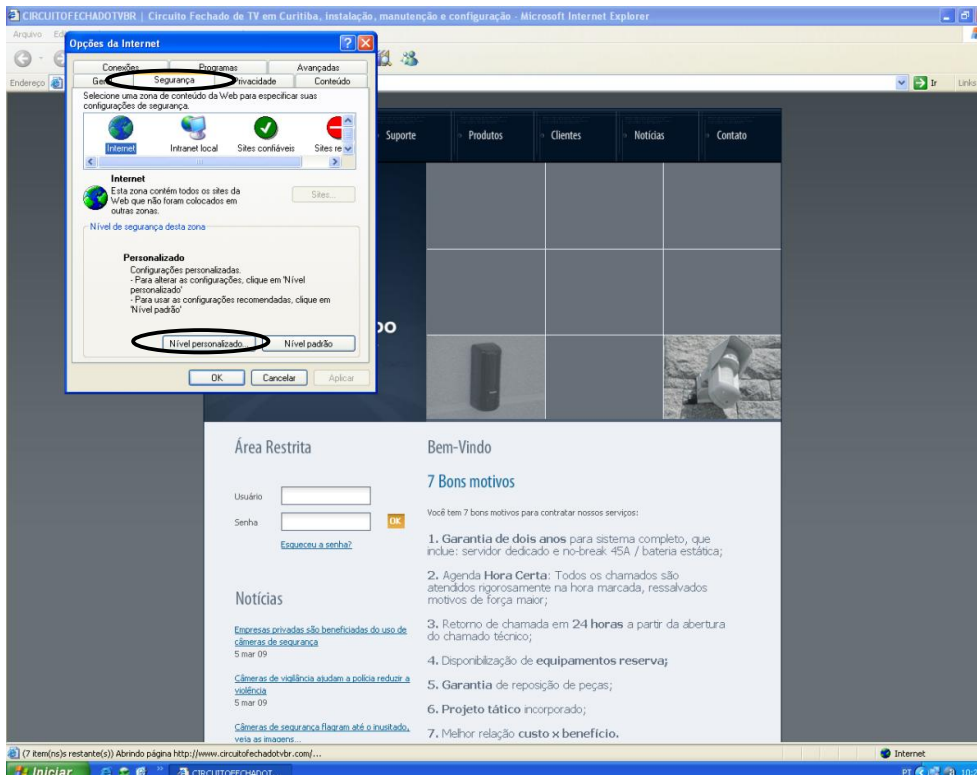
CIRCUITOFECHADOTVBR | Circuito Fechado de TV em Curitiba, instalação, manutenção e configuração - Microsoft Internet Explorer

Arquivo Ed

Endereço

Ir Links

Opções da Internet

Conexões Programas Avançadas
Geral Segurança Privacidade Conteúdo

Selecione uma zona de conteúdo da Web para especificar suas configurações de segurança.

Internet Intranet local Sites confiáveis Sites re

Internet
Esta zona contém todos os sites da Web que não foram colocados em outras zonas.

Sites...

Nível de segurança desta zona

Personalizado
Configurações personalizadas.
- Para alterar as configurações, clique em 'Nível personalizado'
- Para usar as configurações recomendadas, clique em 'Nível padrão'

Nível personalizado... Nível padrão

OK Cancelar Aplicar

Suporte Produtos Clientes Notícias Contato

Área Restrita

Usuário
Senha OK

Esqueceu a senha?

Notícias

Empresas privadas são beneficiadas do uso de câmeras de segurança
5 mar 09

Câmeras de vigilância ajudam a polícia reduzir a violência
5 mar 09

Câmeras de segurança flagram até o inusitado, veja as imagens...

Bem-Vindo

7 Bons motivos

Você tem 7 bons motivos para contratar nossos serviços:

1. Garantia de dois anos para sistema completo, que inclue: servidor dedicado e no-break 45A / bateria estática;

2. Agenda Hora Certa: Todos os chamados são atendidos rigorosamente na hora marcada, ressalvados motivos de força maior;

3. Retorno de chamada em 24 horas a partir da abertura do chamado técnico;

4. Disponibilização de equipamentos reserva;

5. Garantia de reposição de peças;

6. Projeto tático incorporado;

7. Melhor relação custo x benefício.

(7 item(ns)s restante(s)) Abrindo página http://www.circuitofechadotvbr.com/...

Internet

Iniciar CIRCUITOFECHADOT

PT